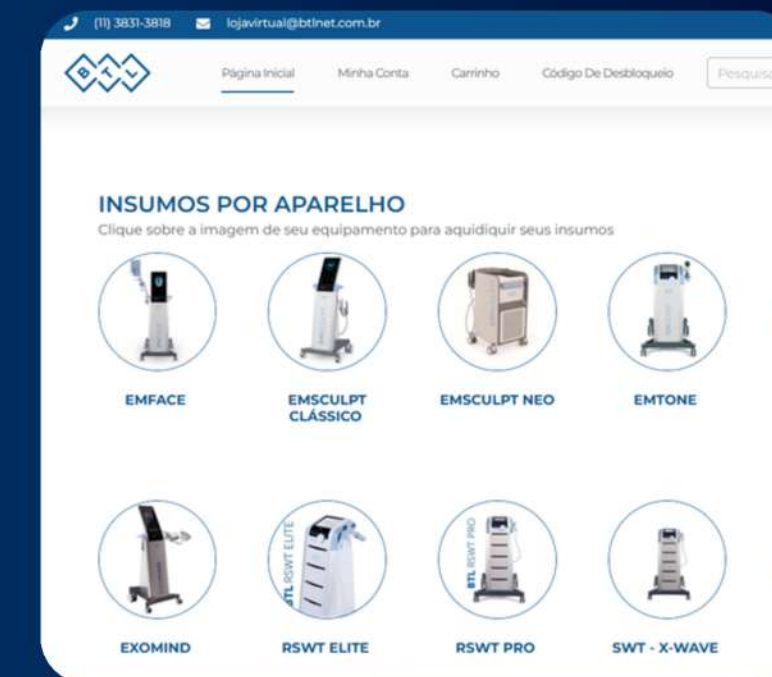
(11) 3831-3818 lojavirtual@btlnet.com.br

BTL

Página Inicial Minha Conta Carrinho Código De Desbloqueio Pesquisa

INSUMOS POR APARELHO

Clique sobre a imagem de seu equipamento para aquidiquir seus insumos

EMFACE

EMSCULPT CLÁSSICO

EMSCULPT NEO

EMTONE

EXOMIND

BTL RSWT ELITE

RSWT ELITE

BTL RSWT PRO

RSWT PRO

SWT - X-WAVE